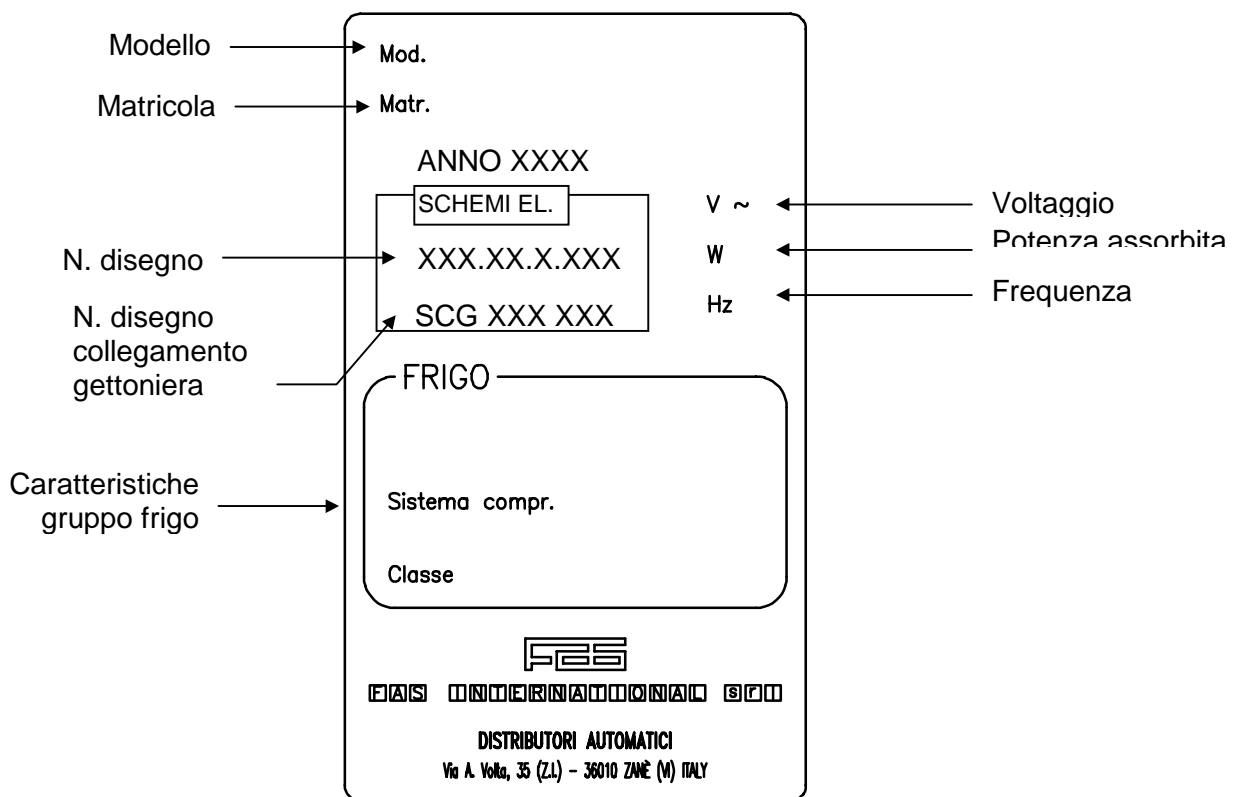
Modello
Mod.
Matricola
Matr.
ANNO XXXX
SCHEMI EL.
V ~
Voltaggio
N. disegno
XXX.XX.X.XXX
W
Potenza assorbita
Hz
Frequenza
N. disegno collegamento gettoniera
SCG XXX XXX
FRIGO
Caratteristiche gruppo frigo
Sistema compr.
Classe
FAS
FAS INTERNATIONAL srl
DISTRIBUTORI AUTOMATICI
Via A. Volta, 35 (Z.I.) - 36010 ZANÈ (VI) ITALY